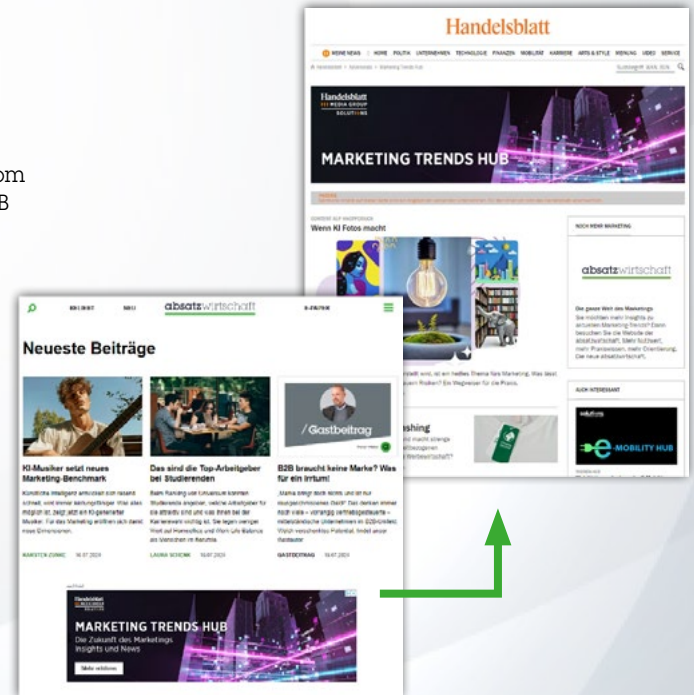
om
B

Handelsblatt

MEINE NEWS | HOME POLITIK UNTERNEHMEN TECHNOLOGIE FINANZEN MOBILITÄT KARRIERE ARTS & STYLE MEINUNG VIDEO SERVICE

Handelsblatt
MEDIA GROUP
SOLUTIONS

MARKETING TRENDS HUB

Wenn KI Fotos macht

NOCH MEHR MARKETING

absatzwirtschaft

Die ganze Welt des Marketings

AUCH INTERESSANT

MOBILITY HUB

absatzwirtschaft

Neueste Beiträge

/ Gastbeitrag

KI-Musiker setzt neues Marketing-Benchmark

Das sind die Top-Arbeitgeber bei Studierenden

B2B braucht keine Marke? Was für ein Irrtum!

KARSTEN ZUNKE 16.07.2024

LAURA SCHENK 16.07.2024

GASTBEITRAG 16.07.2024

MARKETING TRENDS HUB
Die Zukunft des Marketings
Insights und News

Mehr erfahren